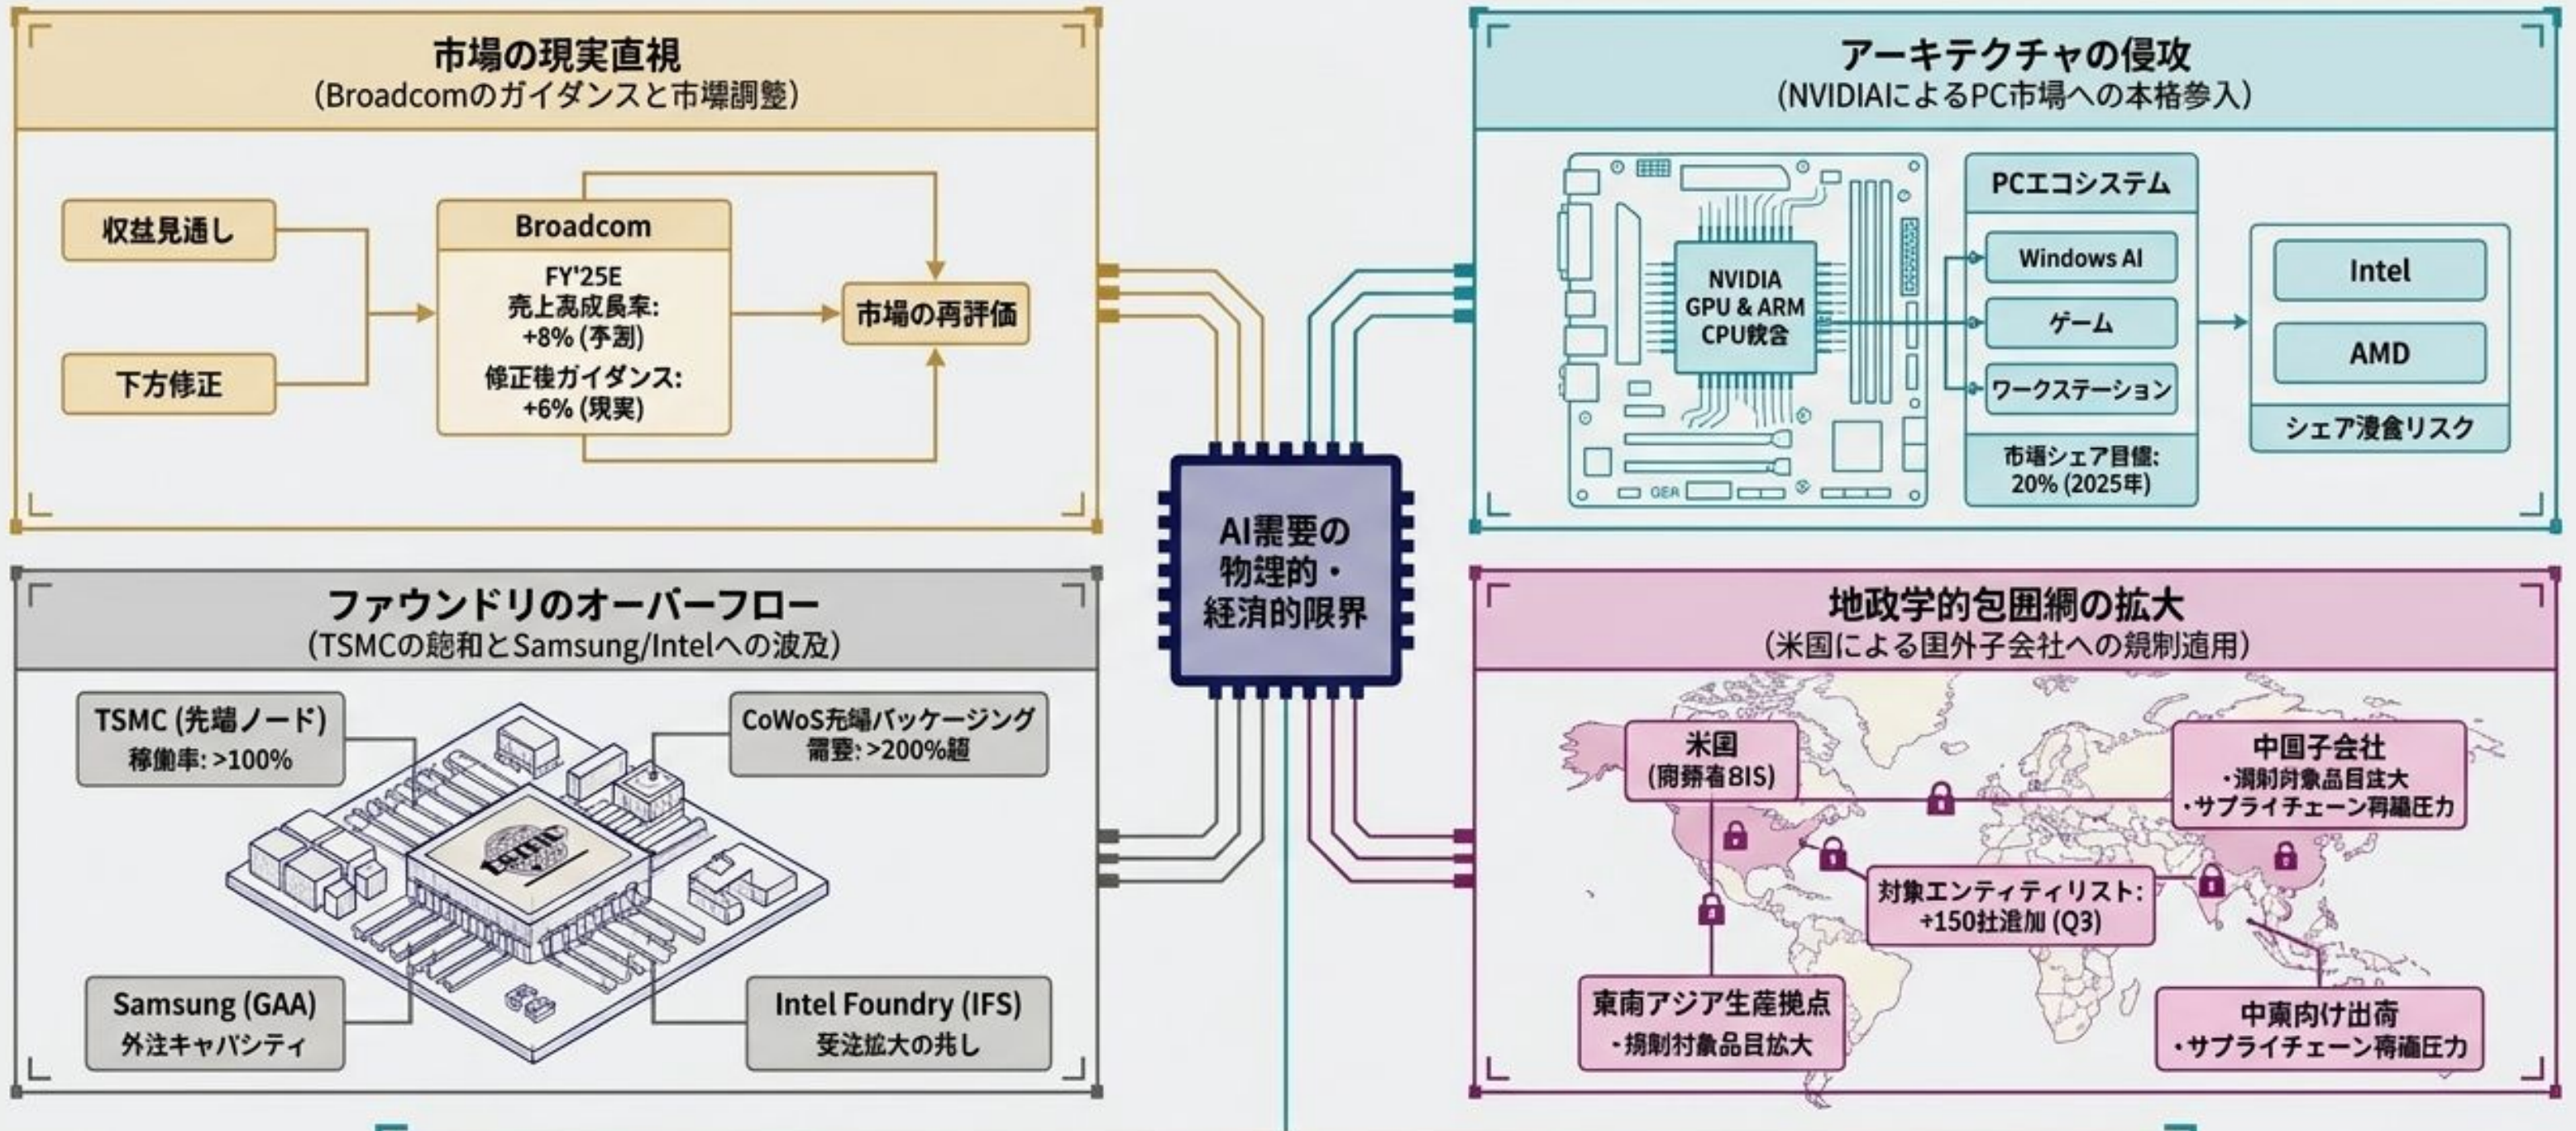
市場の現実直視
(Broadcomのガイダンスと市塲調甃)

収益見通し

下方修正

Broadcom
FY'25E
売上高成長率:
+8% (予測)
修正後ガイダンス:
+6% (現実)

市場の再評価

アーキテクチャの侵攻
(NVIDIAによるPC市場への本格参入)

NVIDIA
GPU & ARM
CPU統合

PCエコシステム
Windows AI
ゲーム
ワークステーション
市場シェア目標:
20% (2025年)

Intel
AMD
シェア浸食リスク

AI需要の
物理的・
経済的限界

ファウンドリのオーバーフロー
(TSMCの飽和とSamsung/Intelへの波及)

TSMC (先端ノード)
稼働率: >100%

CoWoS先端パッケージング
需要: >200%超

Samsung (GAA)
外注キャパシティ

Intel Foundry (IFS)
受注拡大の兆し

地政学的包囲網の拡大
(米国による国外子会社への規制適用)

米国
(商務省BIS)

中国子会社
・規制対象品目拡大
・サプライチェーン再編圧力

対象エンティティリスト:
+150社追加 (Q3)

東南アジア生産拠点
・規制対象品目拡大

中東向け出荷
・サプライチェーン再編圧力